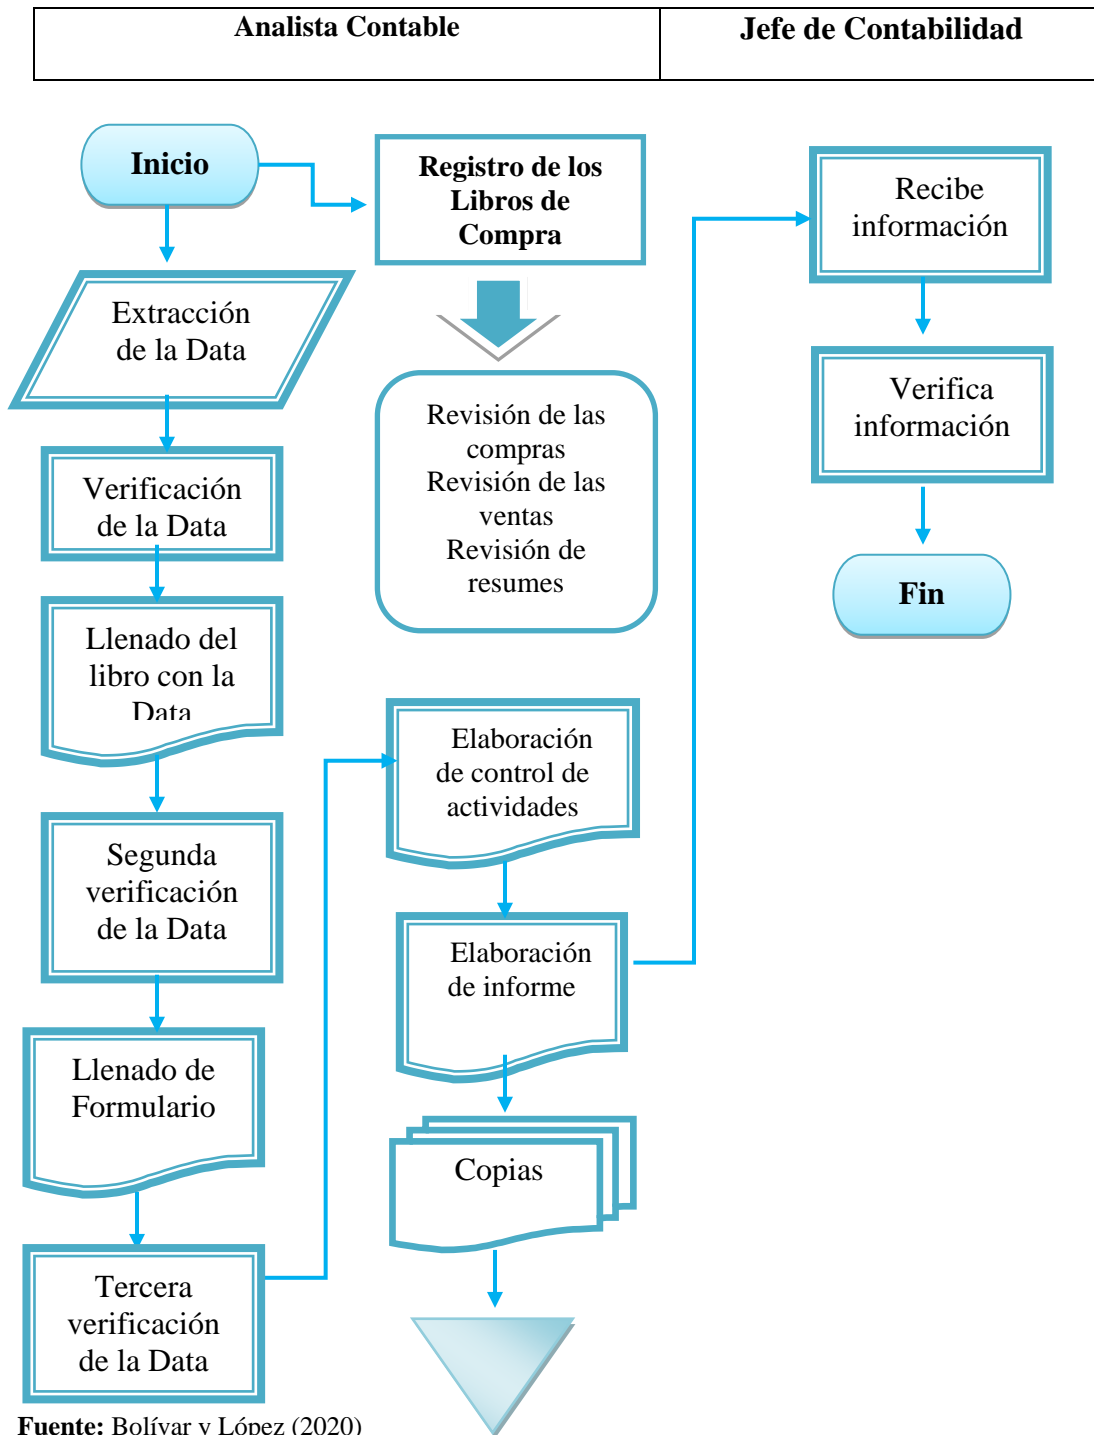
| Analista Contable | Jefe de Contabilidad |
|---|---|

Inicio

Registro de los Libros de Compra

Recibe información

Extracción de la Data

Revisión de las compras
Revisión de las ventas
Revisión de resumes

Verifica información

Verificación de la Data

Fin

Llenado del libro con la Data

Elaboración de control de actividades

Segunda verificación de la Data

Elaboración de informe

Llenado de Formulario

Copias

Tercera verificación de la Data

Fuente: Bolívar y López (2020)